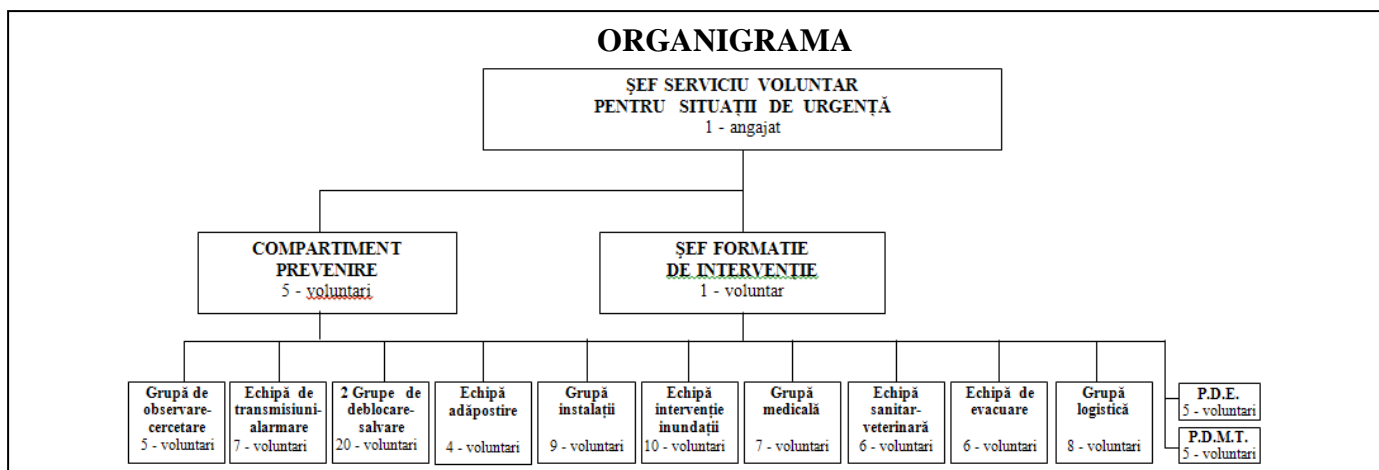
ORGANIGRAMA

ŞEF SERVICIU VOLUNTAR PENTRU SITUAŢII DE URGENŢĂ
1 - angajat

COMPARTIMENT PREVENIRE
5 - voluntari

ŞEF FORMATIE DE INTERVENŢIE
1 - voluntar

Grupă de observare-cercetare
5 - voluntari

Echipă de transmisiuni-alarmare
7 - voluntari

2 Grupe de deblocare-salvare
20 - voluntari

Echipă adăpostire
4 - voluntari

Grupă instalaţii
9 - voluntari

Echipă intervenţie inundaţii
10 - voluntari

Grupă medicală
7 - voluntari

Echipă sanitar-veterinară
6 - voluntari

Echipă de evacuare
6 - voluntari

Grupă logistică
8 - voluntari

P.D.E.
5 - voluntari

P.D.M.T.
5 - voluntari